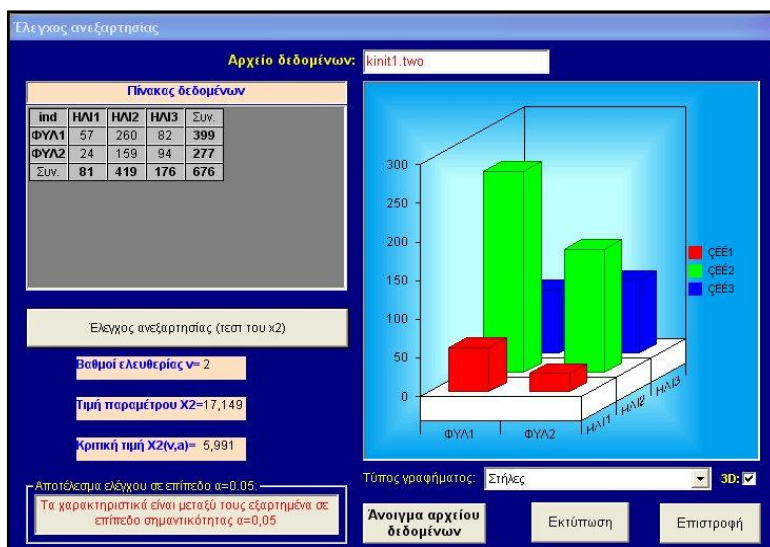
Ελεγχος ανεξαρτησίας

Αρχείο δεδομένων: kinit1.two

Πίνακας δεδομένων

| ind | ΗΛΙ1 | ΗΛΙ2 | ΗΛΙ3 | Συν. |
|---|---|---|---|---|
| ΦΥΛ1 | 57 | 260 | 82 | 399 |
| ΦΥΛ2 | 24 | 159 | 94 | 277 |
| Συν. | 81 | 419 | 176 | 676 |

Έλεγχος ανεξαρτησίας (τεστ του x2)

Βαθμοί ελευθερίας ν= 2

Τιμή παραμέτρου X2=17,149

Κριτική τιμή X2(ν,α)= 5,991

Αποτέλεσμα ελέγχου σε επίπεδο α=0.05:
Τα χαρακτηριστικά είναι μεταξύ τους εξαρτημένα σε επίπεδο σημαντικότητας α=0,05

300
250
200
150
100
50
0
ΦΥΛ1
ΦΥΛ2
ΗΛΙ1
ΗΛΙ2
ΗΛΙ3
ÇÉÉ1
ÇÉÉ2
ÇÉÉ3

Τύπος γραφήματος: Στήλες
3D: ☑

Άνοιγμα αρχείου δεδομένων
Εκτύπωση
Επιστροφή